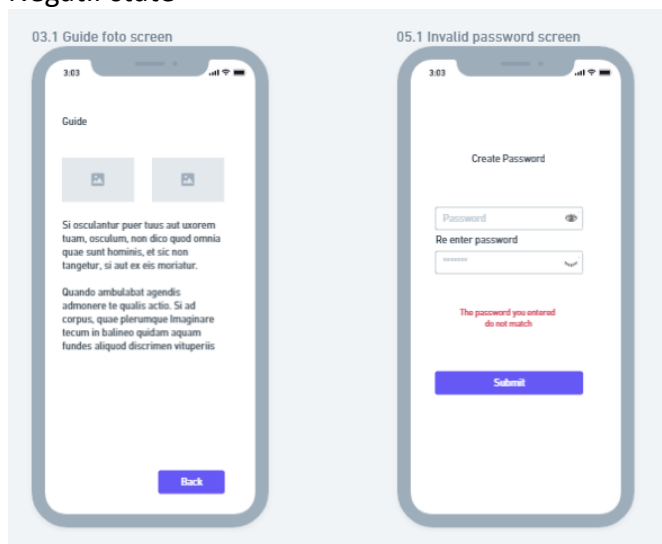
Negatif state

03.1 Guide foto screen

3:03

Guide

Si osculantur puer tuus aut uxorem tuam, osculum, non dico quod omnia quae sunt hominis, et sic non tangetur, si aut ex eis moriatur.

Quando ambulabat agendis admonere te qualis actio. Si ad corpus, quae plerumque Imaginare tecum in balineo quidam aquam fundes aliquod discrimen vituperiis

Back

05.1 Invalid password screen

3:03

Create Password

Password

Re enter password

•••••••

The password you entered do not match

Submit